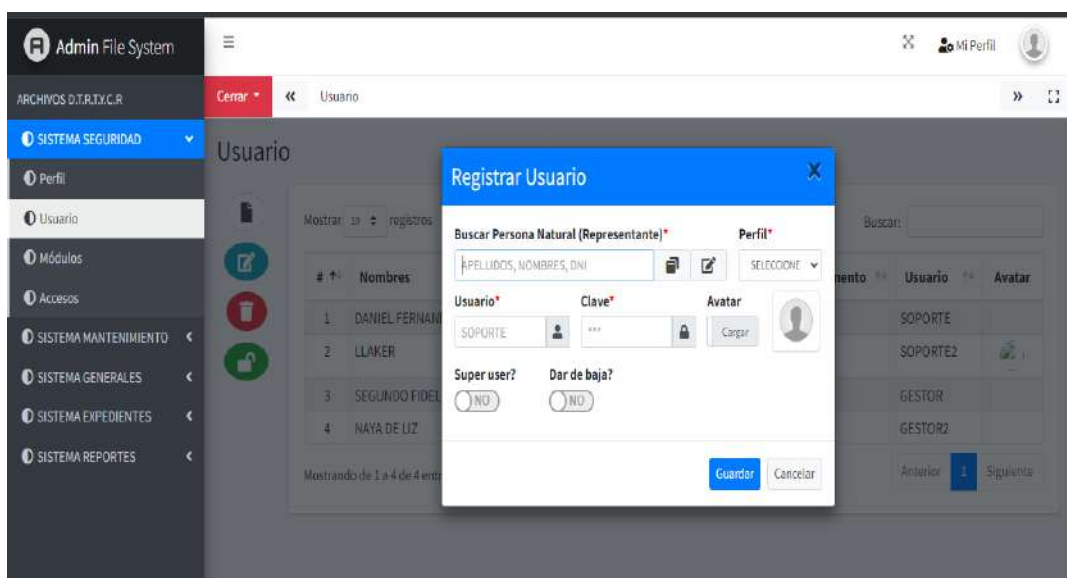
Admin File System

Mi Perfil

ARCHIVOS D.T.R.T.Y.C.R

SISTEMA SEGURIDAD

Perfil

Usuario

Módulos

Accesos

SISTEMA MANTENIMIENTO

SISTEMA GENERALES

SISTEMA EXPEDIENTES

SISTEMA REPORTES

Cerrar

Usuario

Usuario

Mostrar 10 registros

Buscar:

| # | Nombres | ...ento | Usuario | Avatar |
|---|---|---|---|---|
| 1 | DANIEL FERNAN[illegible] | | SOPORTE | |
| 2 | LLAKER | | SOPORTE2 | |
| 3 | SEGUNDO FIDEL | | GESTOR | |
| 4 | NAYA DE LUZ | | GESTOR2 | |

Mostrando de 1 a 4 de 4 entr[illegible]

Anterior 1 Siguiente

Registrar Usuario

Buscar Persona Natural (Representante)*

APELLIDOS, NOMBRES, DNI

Perfil*

SELECCIONE

Usuario*

SOPORTE

Clave*

***

Avatar

Cargar

Super user?

NO

Dar de baja?

NO

Guardar

Cancelar